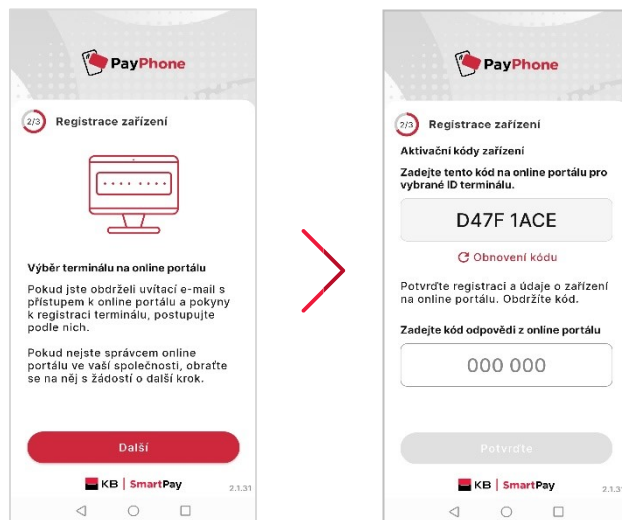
PayPhone

2/3 Registrace zařízení

Výběr terminálu na online portálu

Pokud jste obdrželi uvítací e-mail s přístupem k online portálu a pokyny k registraci terminálu, postupujte podle nich.

Pokud nejste správcem online portálu ve vaší společnosti, obraťte se na něj s žádostí o další krok.

Další

KB | SmartPay 2.1.31

PayPhone

2/3 Registrace zařízení

Aktivační kódy zařízení

Zadejte tento kód na online portálu pro vybrané ID terminálu.

D47F 1ACE

Obnovení kódu

Potvrďte registraci a údaje o zařízení na online portálu. Obdržíte kód.

Zadejte kód odpovědi z online portálu

000 000

Potvrďte

KB | SmartPay 2.1.31